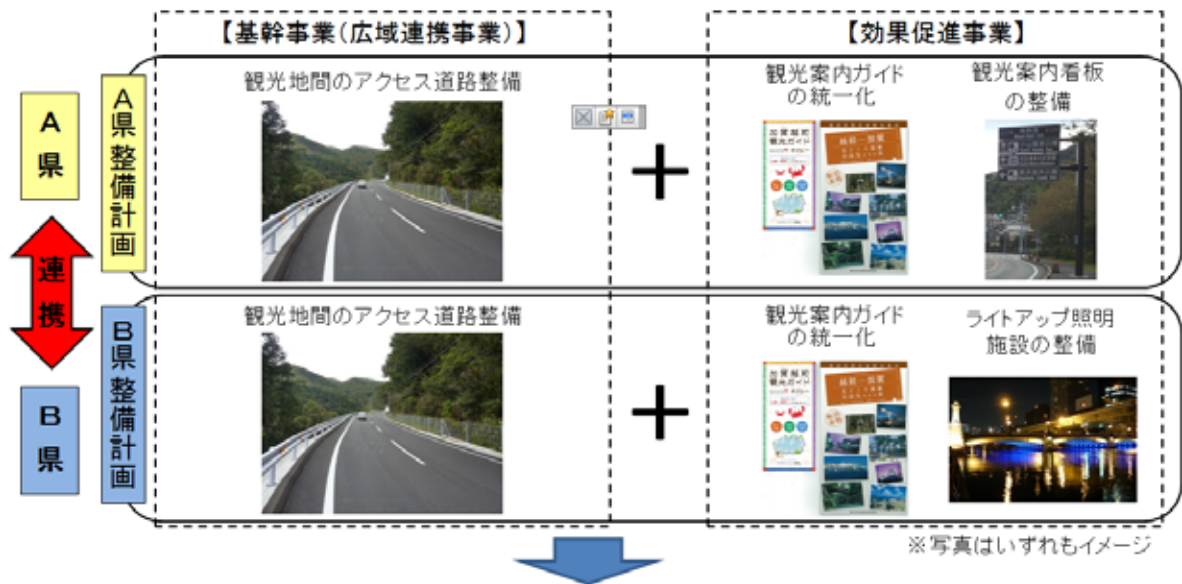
【基幹事業(広域連携事業)】

【効果促進事業】

A県

連携

B県

A県整備計画

観光地間のアクセス道路整備

＋

観光案内ガイドの統一化

観光案内看板の整備

B県整備計画

観光地間のアクセス道路整備

＋

観光案内ガイドの統一化

ライトアップ照明施設の整備

※写真はいずれもイメージ